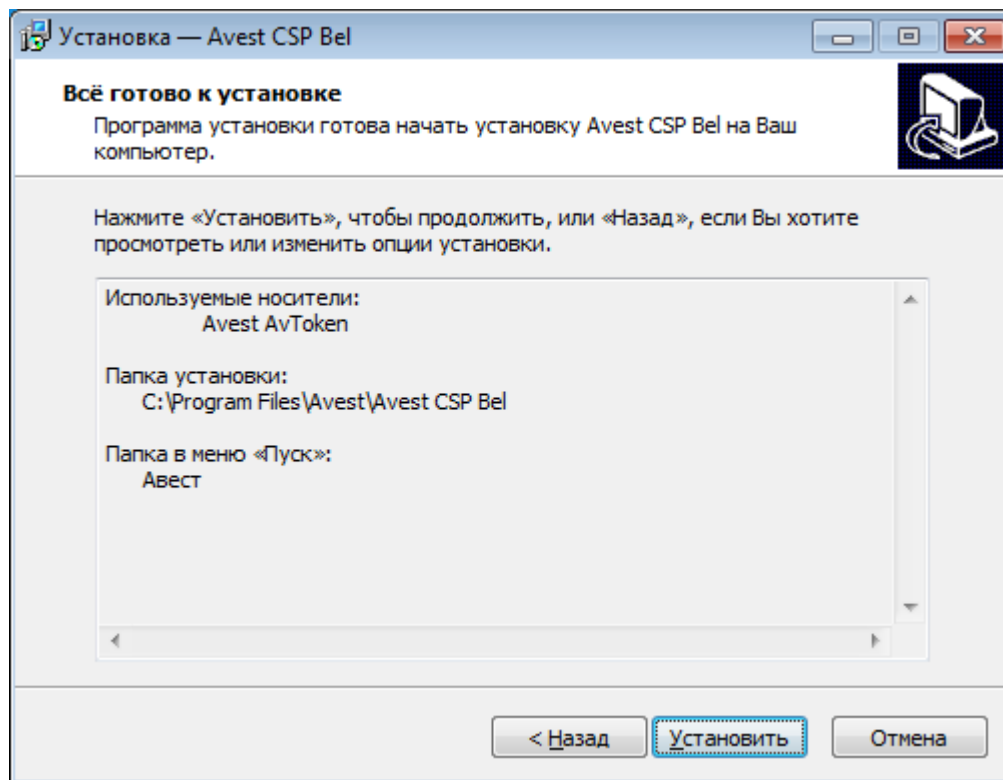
Установка — Avest CSP Bel

Всё готово к установке

Программа установки готова начать установку Avest CSP Bel на Ваш компьютер.

Нажмите «Установить», чтобы продолжить, или «Назад», если Вы хотите просмотреть или изменить опции установки.

Используемые носители:
Avest AvToken

Папка установки:
C:\Program Files\Avest\Avest CSP Bel

Папка в меню «Пуск»:
Авест

< Назад
Установить
Отмена